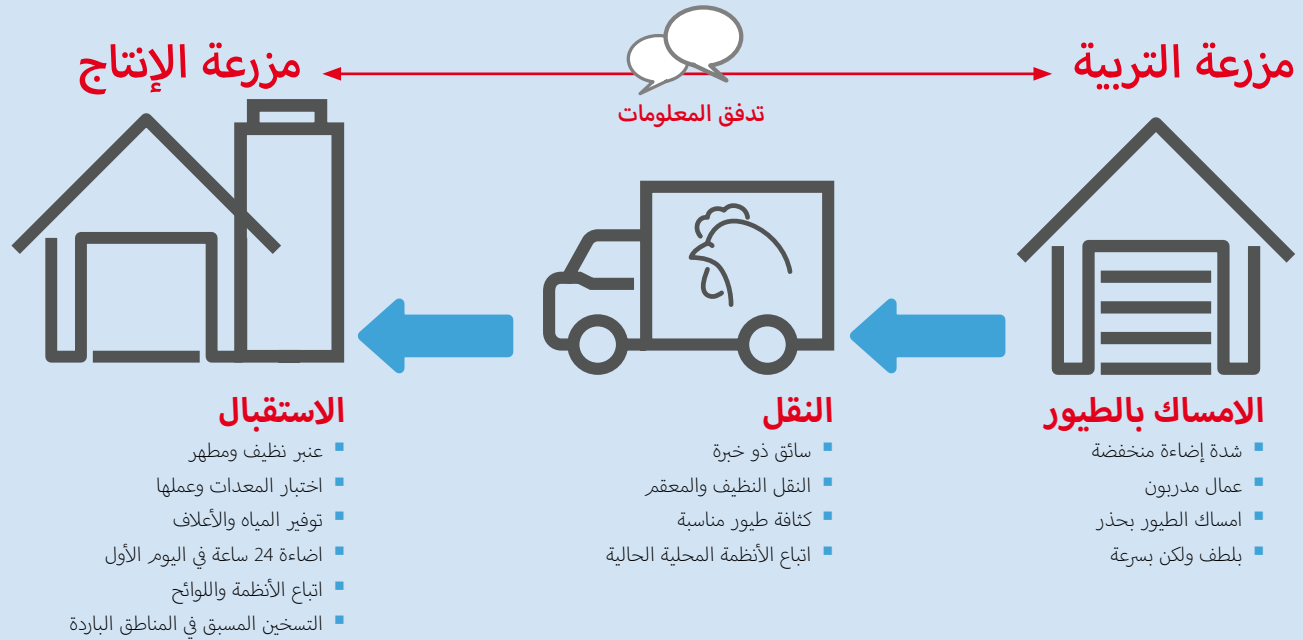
مزرعة التربية

تدفق المعلومات

مزرعة الإنتاج

الامساك بالطيور
- شدة إضاءة منخفضة
- عمال مدربون
- امساك الطيور بحذر
- بلطف ولكن بسرعة

النقل
- سائق ذو خبرة
- النقل النظيف والمعقم
- كثافة طيور مناسبة
- اتباع الأنظمة المحلية الحالية

الاستقبال
- عنبر نظيف ومطهر
- اختبار المعدات وعملها
- توفير المياه والأعلاف
- اضاءة 24 ساعة في اليوم الأول
- اتباع الأنظمة واللوائح
- التسخين المسبق في المناطق الباردة